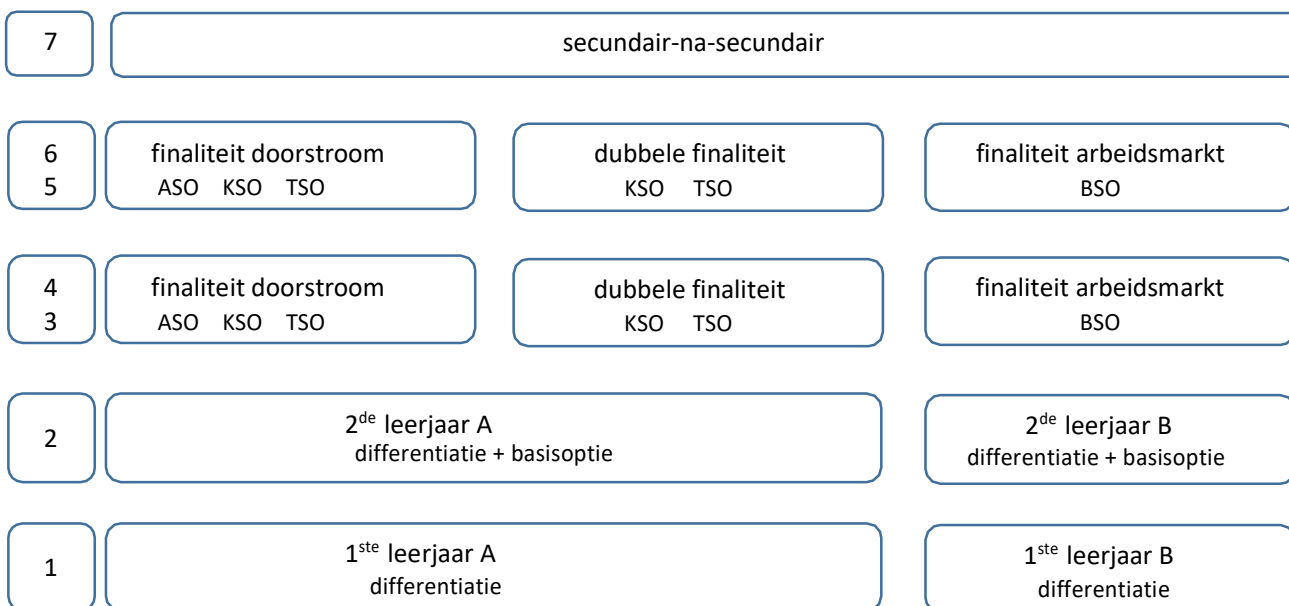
7

secundair-na-secundair

6
5

finaliteit doorstroom
ASO KSO TSO

dubbele finaliteit
KSO TSO

finaliteit arbeidsmarkt
BSO

4
3

finaliteit doorstroom
ASO KSO TSO

dubbele finaliteit
KSO TSO

finaliteit arbeidsmarkt
BSO

2

2$^{de}$ leerjaar A
differentiatie + basisoptie

2$^{de}$ leerjaar B
differentiatie + basisoptie

1

1$^{ste}$ leerjaar A
differentiatie

1$^{ste}$ leerjaar B
differentiatie